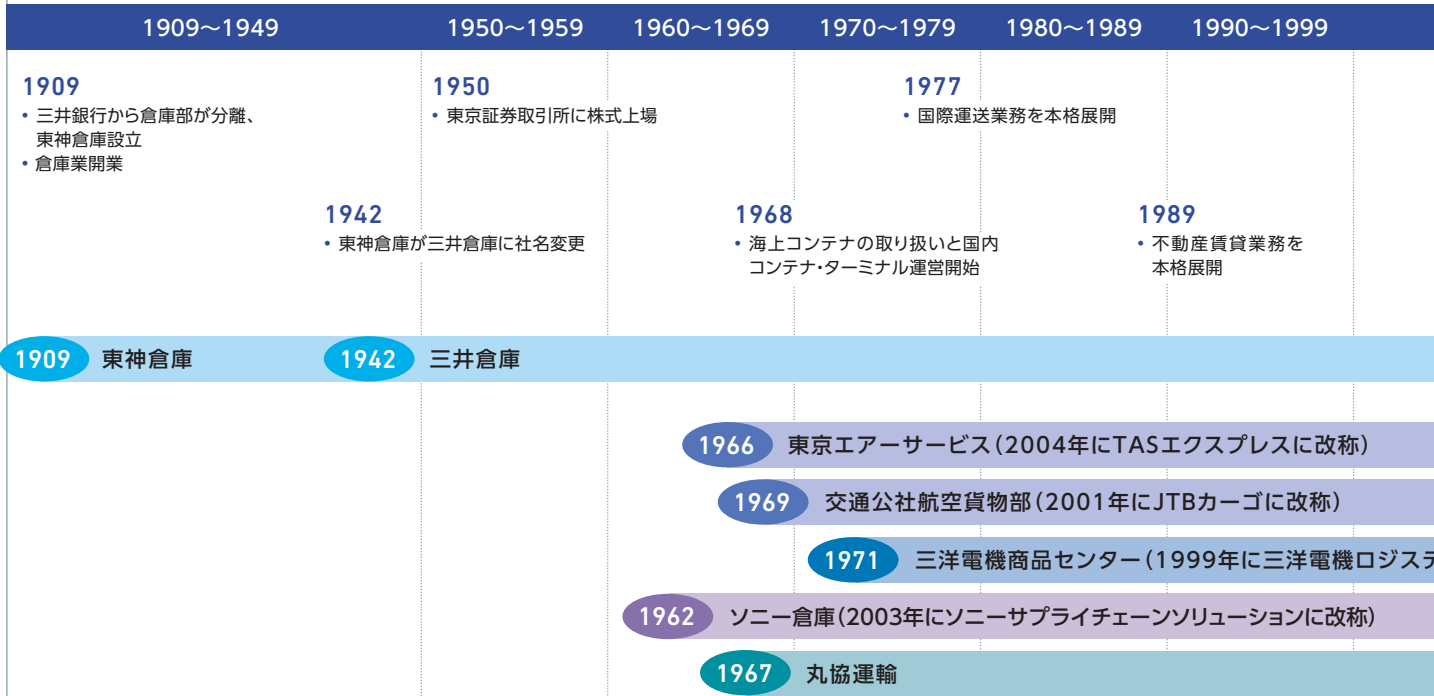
1909～1949　1950～1959　1960～1969　1970～1979　1980～1989　1990～1999

1909
• 三井銀行から倉庫部が分離、東神倉庫設立
• 倉庫業開業

1950
• 東京証券取引所に株式上場

1977
• 国際運送業務を本格展開

1942
• 東神倉庫が三井倉庫に社名変更

1968
• 海上コンテナの取り扱いと国内コンテナ・ターミナル運営開始

1989
• 不動産賃貸業務を本格展開

1909 東神倉庫

1942 三井倉庫

1966 東京エアーサービス（2004年にTASエクスプレスに改称）

1969 交通公社航空貨物部（2001年にJTBカーゴに改称）

1971 三洋電機商品センター（1999年に三洋電機ロジステ

1962 ソニー倉庫（2003年にソニーサプライチェーンソリューションに改称）

1967 丸協運輸